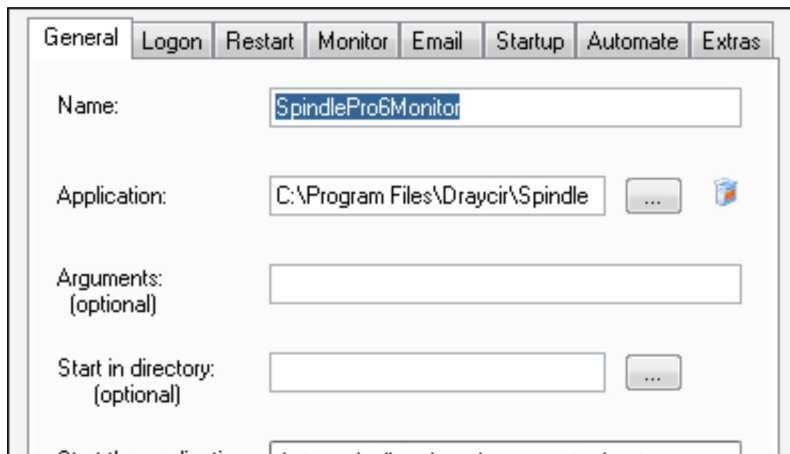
General | Logon | Restart | Monitor | Email | Startup | Automate | Extras

Name: SpindlePro6Monitor

Application: C:\Program Files\Draycir\Spindle ...

Arguments: (optional)

Start in directory: (optional) ...

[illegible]